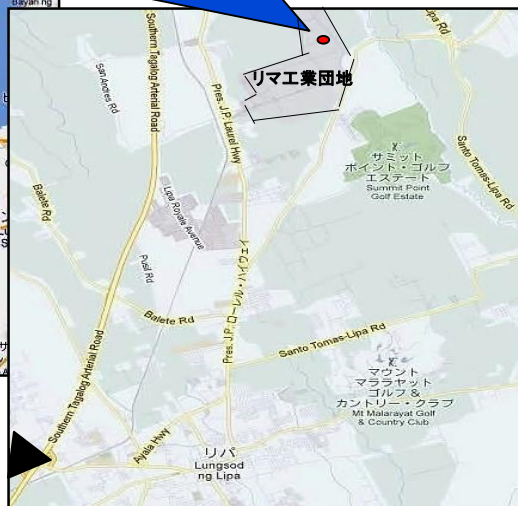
Bayan ng

Southern Tagalog Arterial Road

San Andres Rd

Pres. J.P. Laurel Hwy

リマエ業団地

Lipa Rd

Santo Tomas-Lipa Rd

サミット
ポイント・ゴルフ
エステート
Summit Point Golf Estate

Balete Rd

Lipa Royale Avenue

Pusil Rd

プレス・J・P・ローレル・ハイウェイ

Balete Rd

Pres. J.P. Laurel Hwy

Santo Tomas-Lipa Rd

Southern Tagalog Arterial Road

マウント
マララヤット
ゴルフ &
カントリー・クラブ
Mt Malarayat Golf & Country Club

Ayala Hwy

リパ
Lungsod ng Lipa